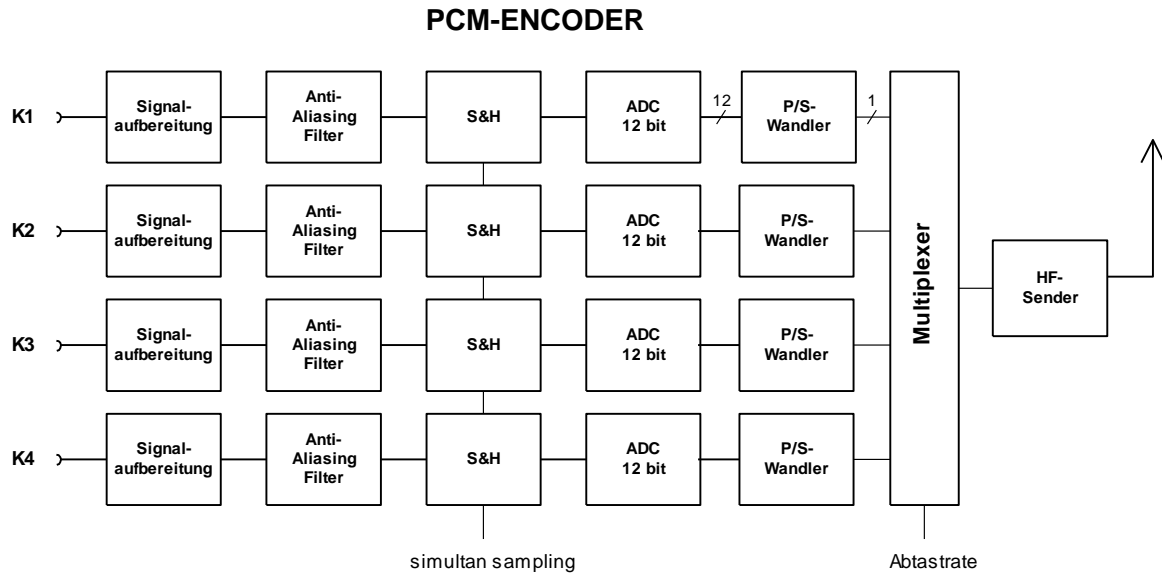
PCM-ENCODER

K1
Signal-aufbereitung
Anti-Aliasing Filter
S&H
ADC 12 bit
12
P/S-Wandler
1

K2
Signal-aufbereitung
Anti-Aliasing Filter
S&H
ADC 12 bit
P/S-Wandler

K3
Signal-aufbereitung
Anti-Aliasing Filter
S&H
ADC 12 bit
P/S-Wandler

K4
Signal-aufbereitung
Anti-Aliasing Filter
S&H
ADC 12 bit
P/S-Wandler

Multiplexer

HF-Sender

simultan sampling

Abtastrate